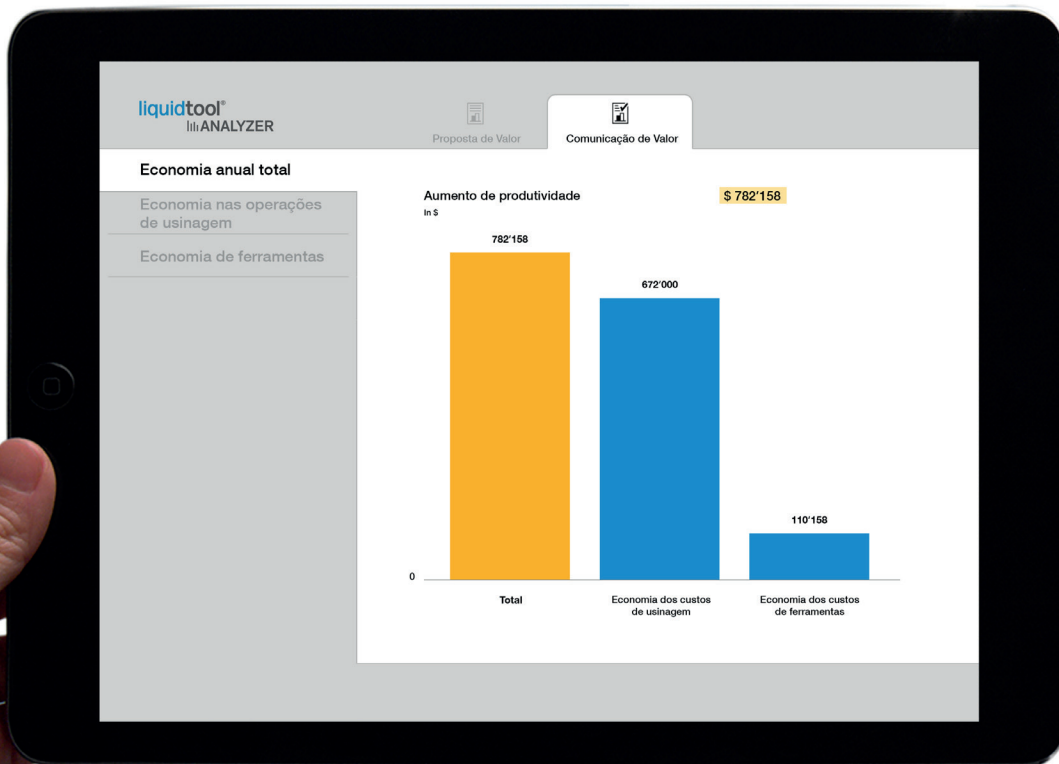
liquidtool®
ANALYZER

Proposta de Valor
Comunicação de Valor

Economia anual total

Economia nas operações de usinagem

Economia de ferramentas

Aumento de produtividade
In $

$ 782'158

782'158

672'000

110'158

0

Total

Economia dos custos de usinagem

Economia dos custos de ferramentas